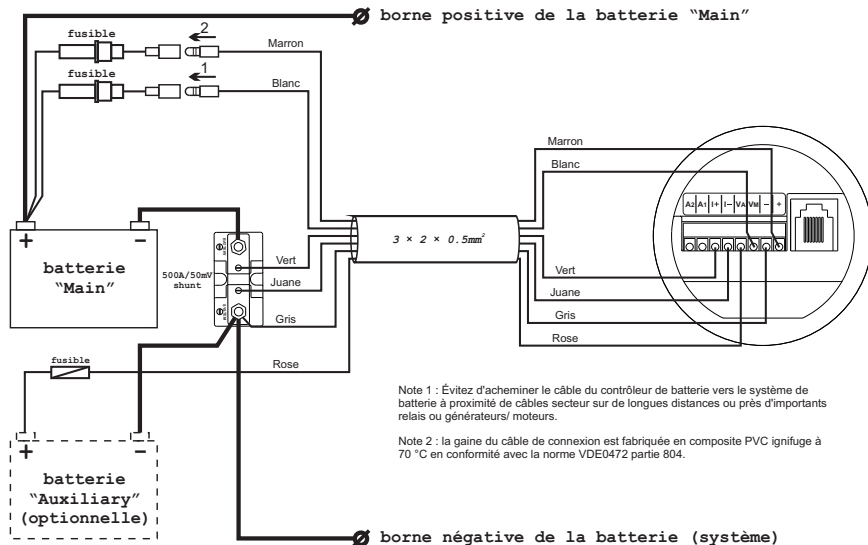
Ø borne positive de la batterie "Main"

fusible
2
fusible
1
Marron
Blanc

Marron
Blanc

A2 A1 I+ I– VA VM – +

$3 \times 2 \times 0.5mm^2$

+ –
batterie
"Main"

500A/50mV shunt

Vert
Juane
Gris
Rose

Vert
Juane
Gris
Rose

fusible

+ –
batterie
"Auxiliary"
(optionnelle)

Note 1 : Évitez d'acheminer le câble du contrôleur de batterie vers le système de batterie à proximité de câbles secteur sur de longues distances ou près d'importants relais ou générateurs/ moteurs.

Note 2 : la gaine du câble de connexion est fabriquée en composite PVC ignifuge à 70 °C en conformité avec la norme VDE0472 partie 804.

Ø borne négative de la batterie (système)